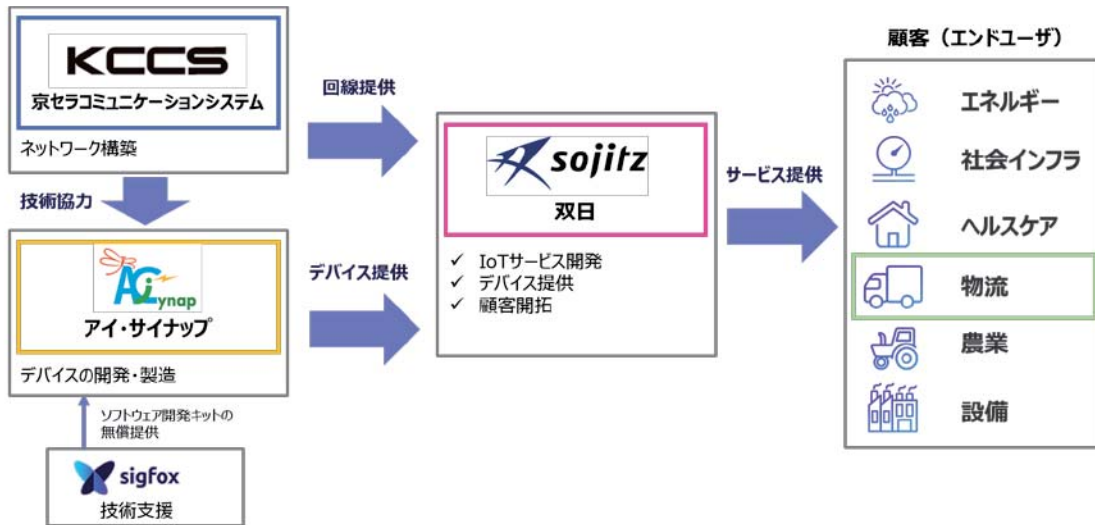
KCCS
京セラコミュニケーションシステム
ネットワーク構築

技術協力

AI ynap
アイ・サイナップ
デバイスの開発・製造

ソフトウェア開発キットの無償提供

sigfox
技術支援

回線提供

デバイス提供

sojitz
双日

✓ IoTサービス開発
✓ デバイス提供
✓ 顧客開拓

サービス提供

顧客（エンドユーザ）

エネルギー
社会インフラ
ヘルスケア
物流
農業
設備